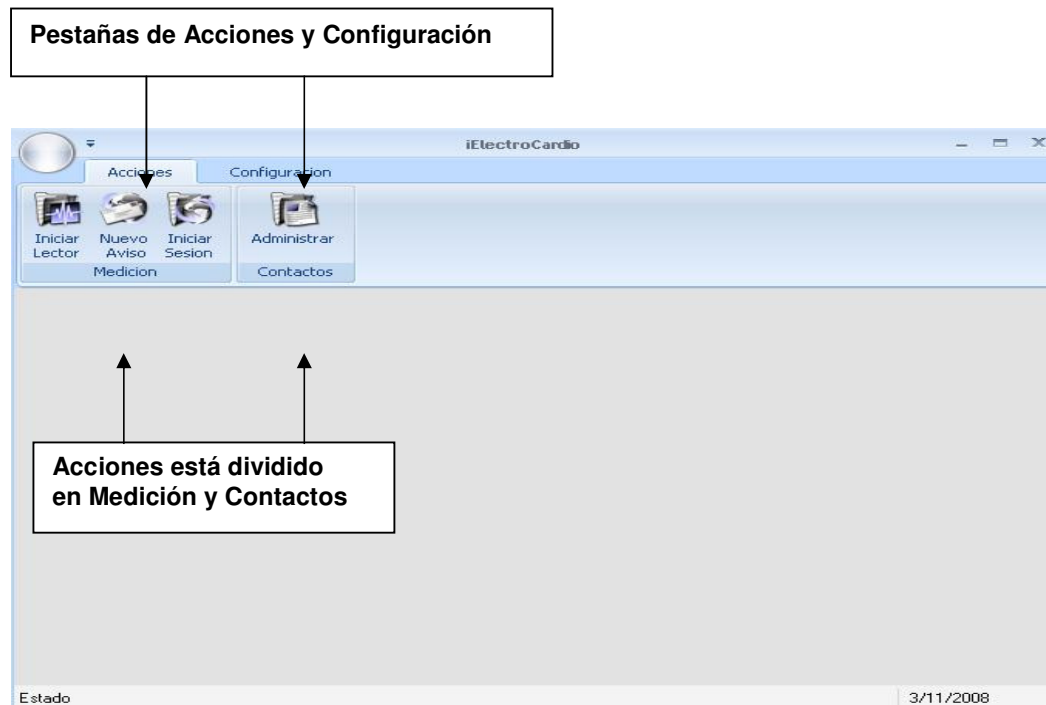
Pestañas de Acciones y Configuración

iElectroCardio

Acciones Configuracion

Iniciar Lector
Nuevo Aviso
Iniciar Sesion
Medicion

Administrar
Contactos

Acciones está dividido en Medición y Contactos

Estado
3/11/2008